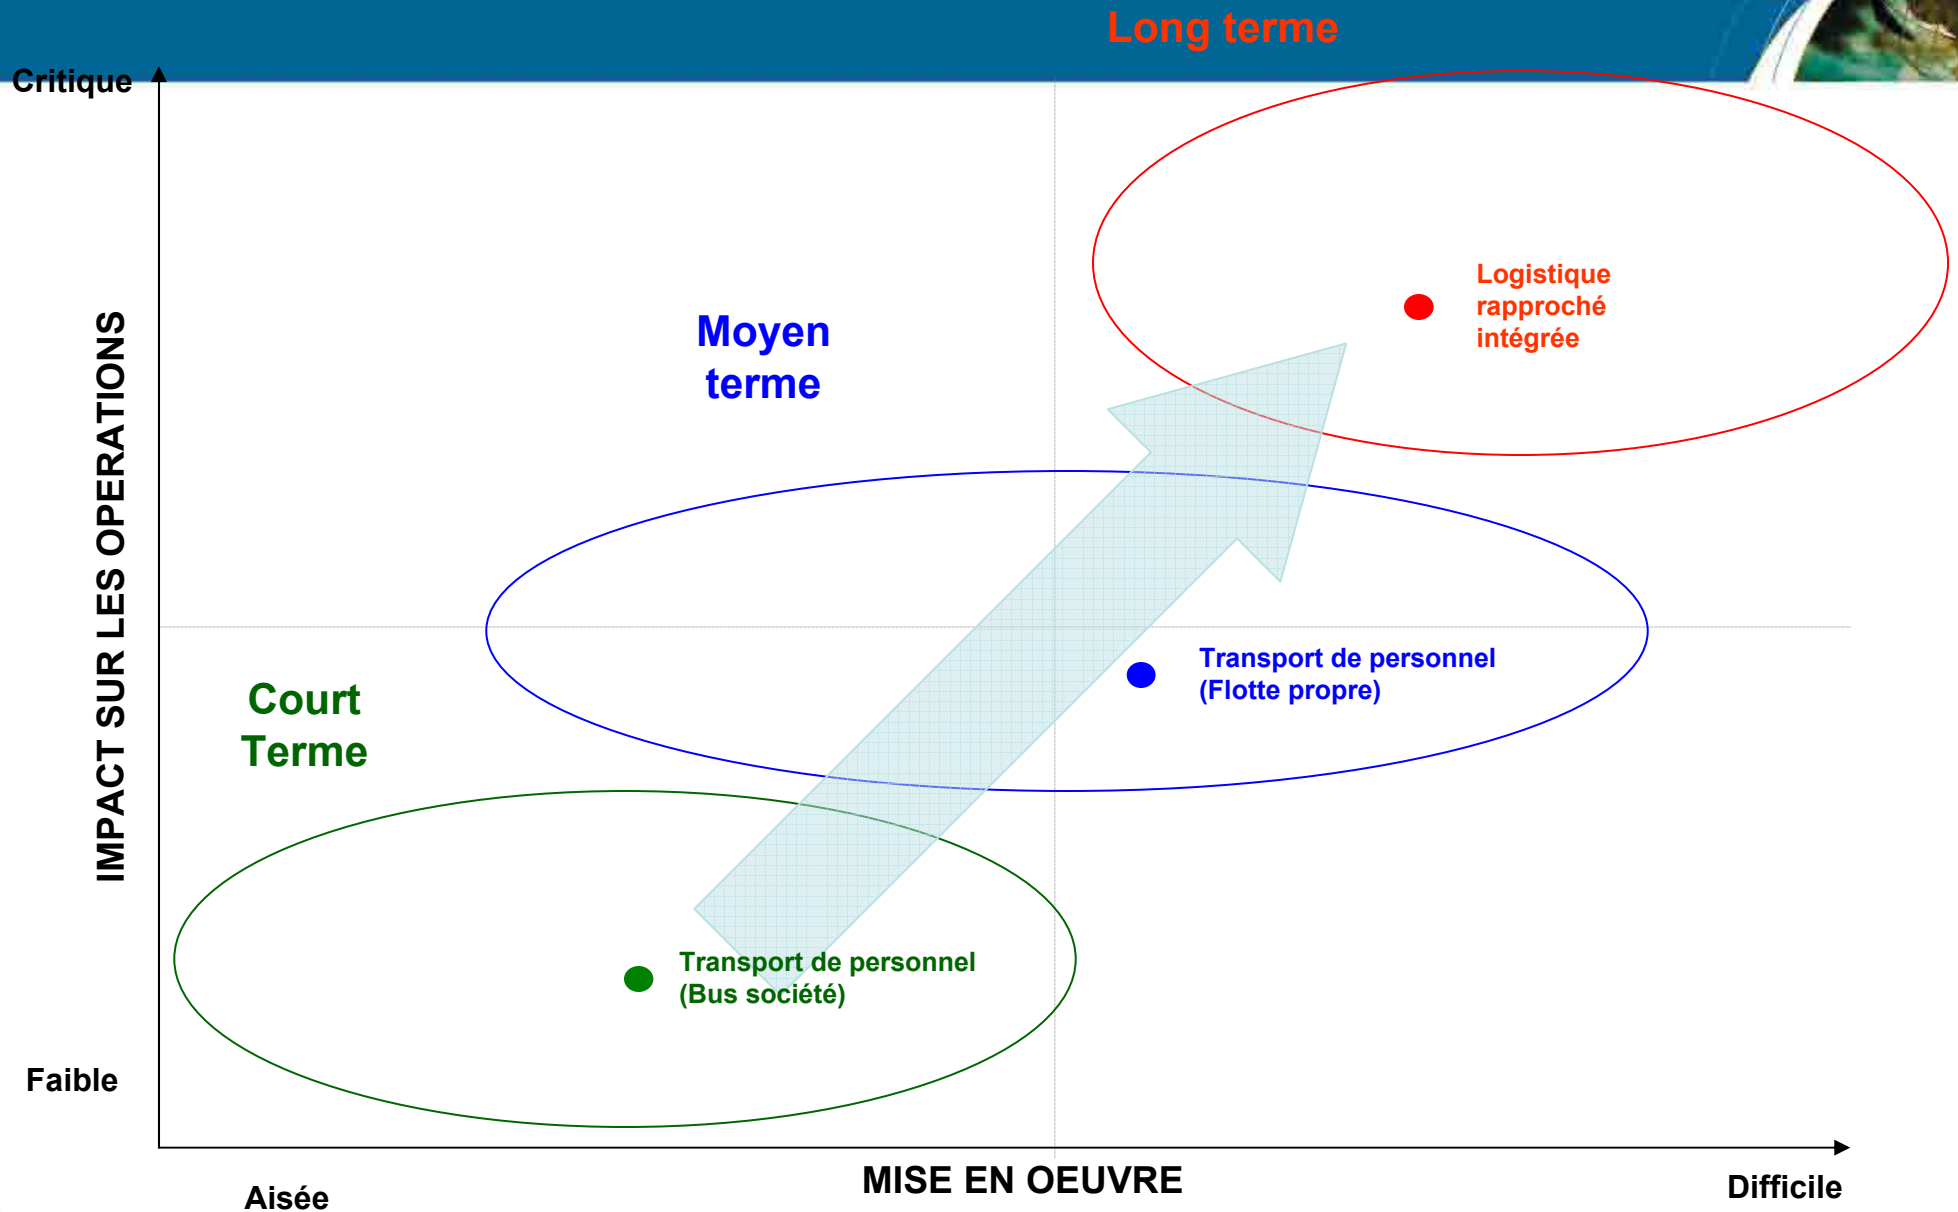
Long terme

Critique

IMPACT SUR LES OPERATIONS

Moyen terme

Logistique rapproché intégrée

Transport de personnel (Flotte propre)

Court Terme

Transport de personnel (Bus société)

Faible

Aisée

MISE EN OEUVRE

Difficile